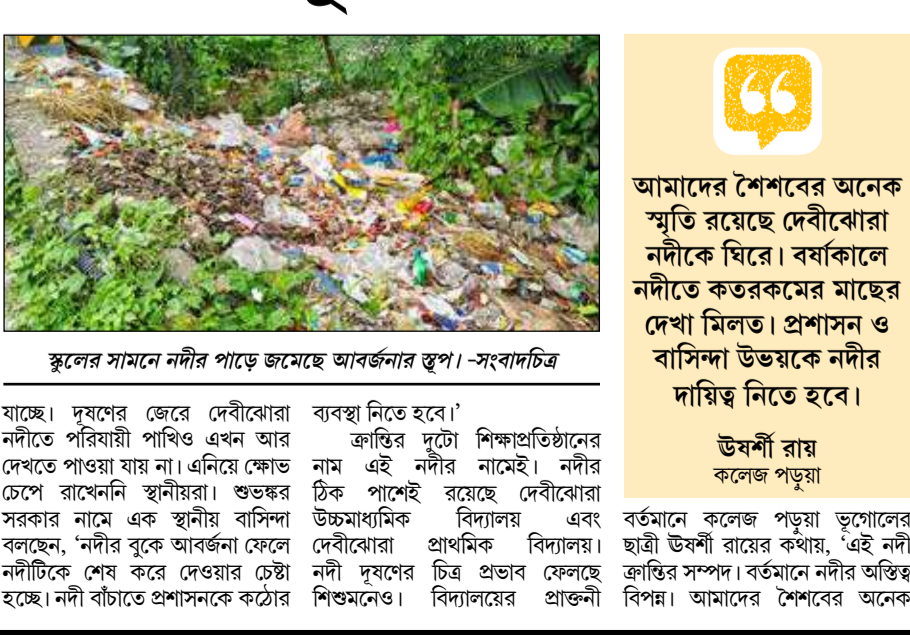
স্কুলের সামনে নদীর পাড়ে জমেছে আবর্জনার স্তূপ। -সংবাদচিত্র

যাচ্ছে। দূষণের জেরে দেবীঝোরা নদীতে পরিযায়ী পাখিও এখন আর দেখতে পাওয়া যায় না। এনিয়ে ক্ষোভ চেপে রাখেননি স্থানীয়রা। শুভঙ্কর সরকার নামে এক স্থানীয় বাসিন্দা বলছেন, 'নদীর বুকে আবর্জনা ফেলে নদীটিকে শেষ করে দেওয়ার চেষ্টা হচ্ছে। নদী বাঁচাতে প্রশাসনকে কঠোর ব্যবস্থা নিতে হবে।'

ক্রান্তির দুটো শিক্ষাপ্রতিষ্ঠানের নাম এই নদীর নামেই। নদীর ঠিক পাশেই রয়েছে দেবীঝোরা উচ্চমাধ্যমিক বিদ্যালয় এবং দেবীঝোরা প্রাথমিক বিদ্যালয়। নদী দূষণের চিত্র প্রভাব ফেলছে শিশুমনেও। বিদ্যালয়ের প্রাক্তনী

আমাদের শৈশবের অনেক স্মৃতি রয়েছে দেবীঝোরা নদীকে ঘিরে। বর্ষাকালে নদীতে কতরকমের মাছের দেখা মিলত। প্রশাসন ও বাসিন্দা উভয়কে নদীর দায়িত্ব নিতে হবে।

উষর্শী রায়
কলেজ পড়ুয়া

বর্তমানে কলেজ পড়ুয়া ভূগোলের ছাত্রী উষর্শী রায়ের কথায়, 'এই নদী ক্রান্তির সম্পদ। বর্তমানে নদীর অস্তিত্ব বিপন্ন। আমাদের শৈশবের অনেক